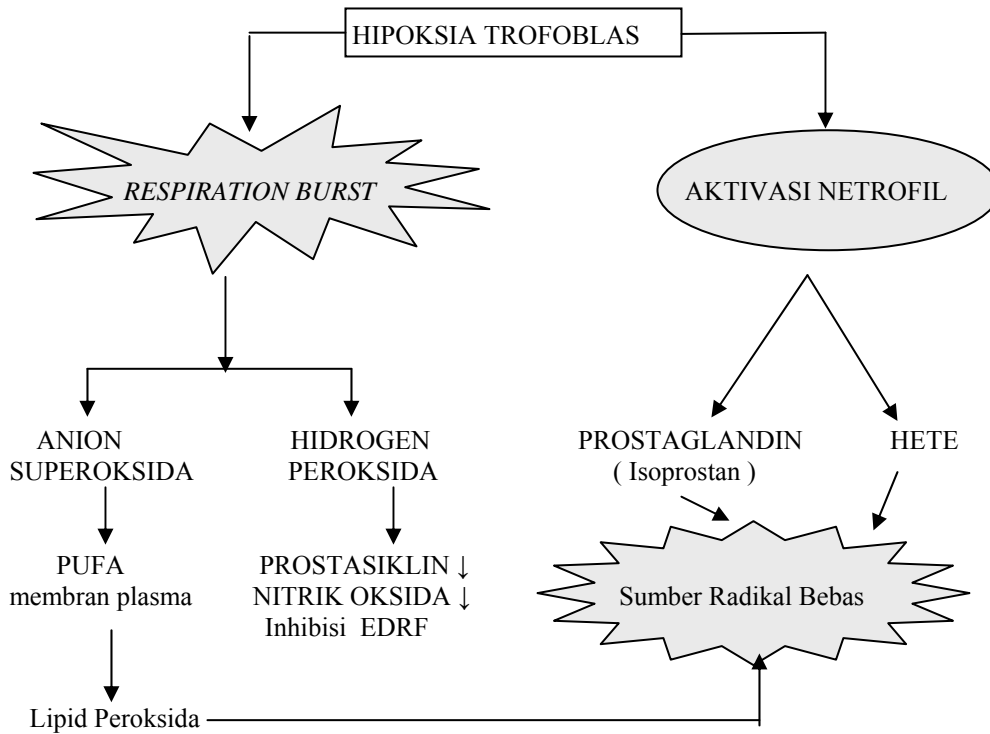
HIPOKSIA TROFOBLAS

RESPIRATION BURST

AKTIVASI NETROFIL

ANION SUPEROKSIDA

HIDROGEN PEROKSIDA

PROSTAGLANDIN ( Isoprostan )

HETE

PUFA membran plasma

PROSTASIKLIN ↓
NITRIK OKSIDA ↓
Inhibisi EDRF

Sumber Radikal Bebas

Lipid Peroksida